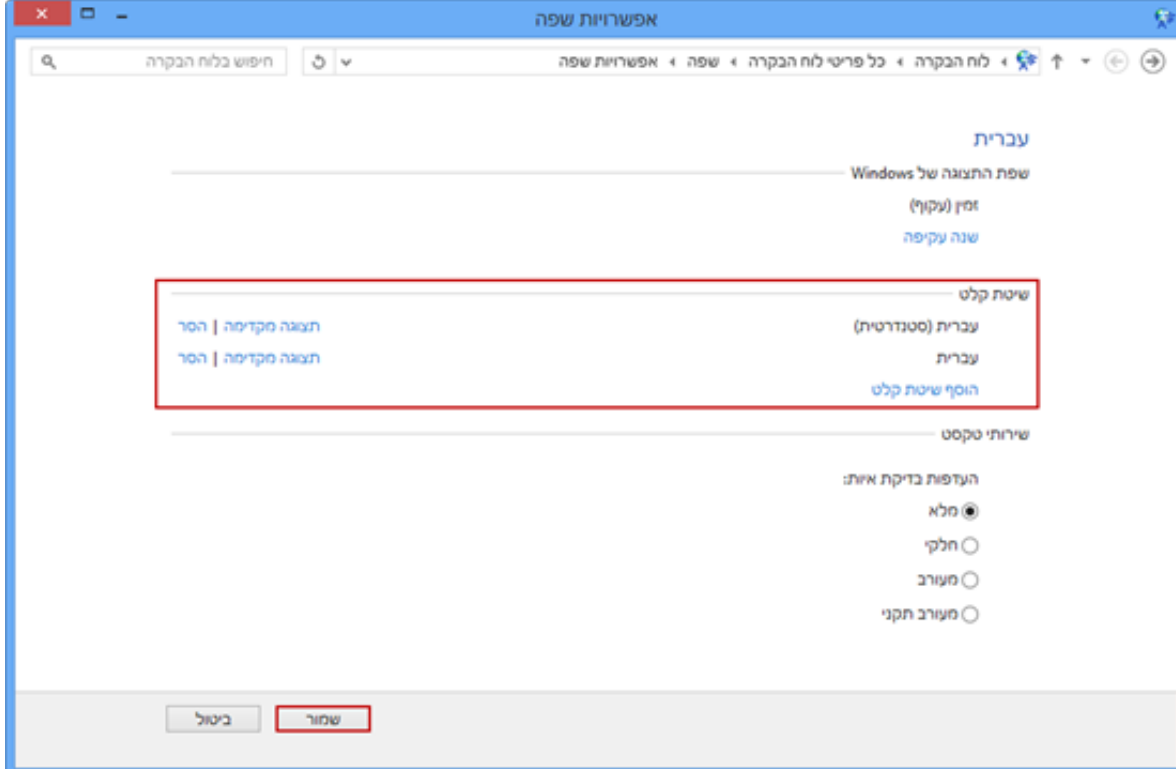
אפשרויות שפה

לוח הבקרה ◂ כל פריטי לוח הבקרה ◂ שפה ◂ אפשרויות שפה

חיפוש בלוח הבקרה

עברית

שפת התצוגה של Windows

זמין (עקוף)

שנה עקיפה

שיטות קלט

עברית (סטנדרטית)
תצוגה מקדימה | הסר

עברית
תצוגה מקדימה | הסר

הוסף שיטת קלט

שירותי טקסט

העדפות בדיקת איות:

מלא

חלקי

מעורב

מעורב תקני

שמור

ביטול